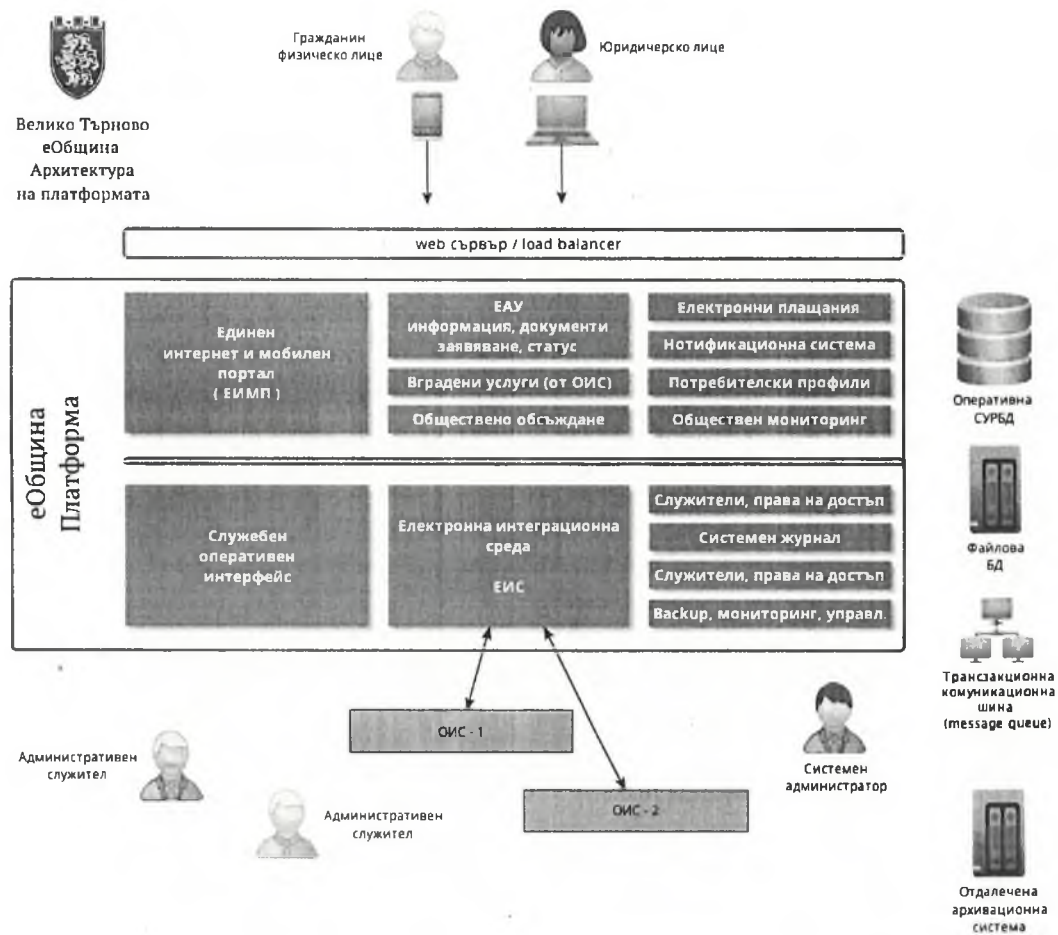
Велико Търново
еОбщина
Архитектура
на платформата

Гражданин
физическо лице

Юридическо лице

web сървър / load balancer

еОбщина
Платформа

Единен интернет и мобилен портал ( ЕИМП )

ЕАУ
информация, документи заявяване, статус

Вградени услуги (от ОИС)

Обществено обсъждане

Електронни плащания

Нотификационна система

Потребителски профили

Обществен мониторинг

Служебен оперативен интерфейс

Електронна интеграционна среда

ЕИС

Служители, права на достъп

Системен журнал

Служители, права на достъп

Backup, мониторинг, управл.

Оперативна СУРБД

Файлова БД

Транзакционна комуникационна шина (message queue)

Отдалечена архивационна система

ОИС - 1

ОИС - 2

Административен служител

Административен служител

Системен администратор